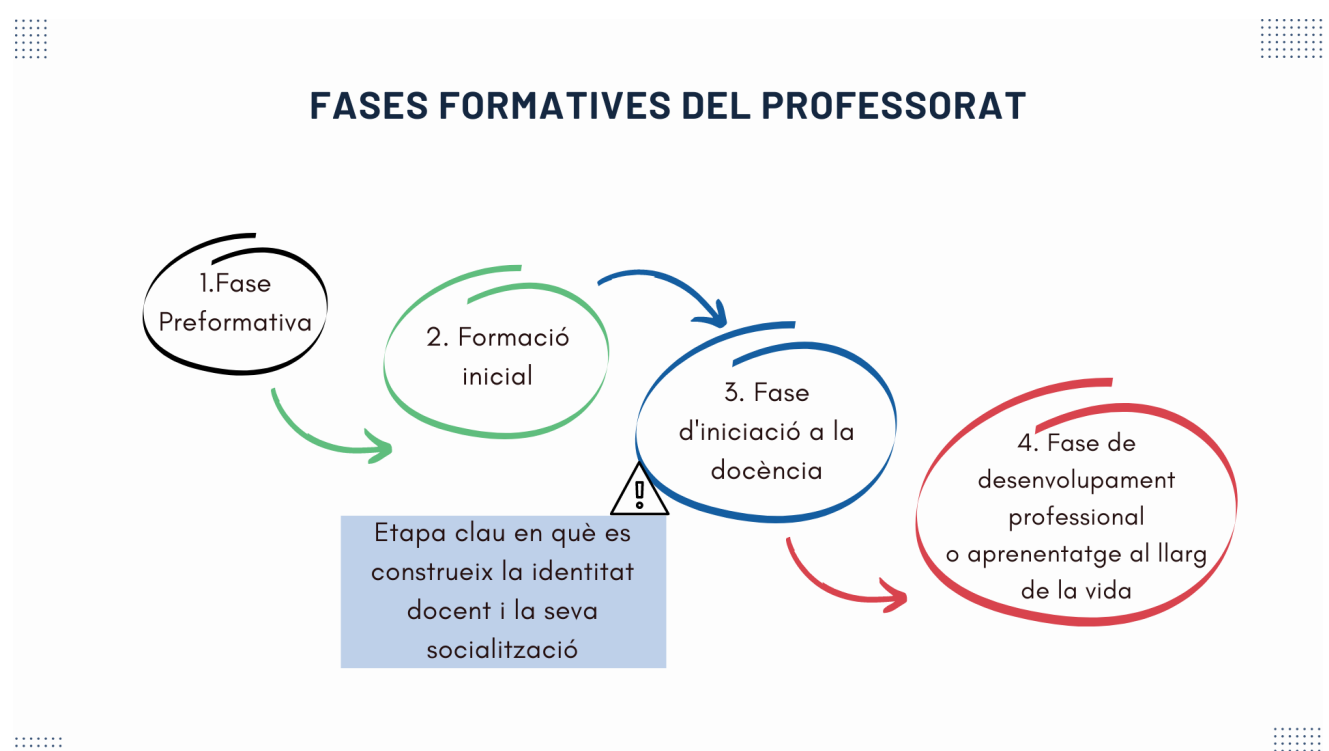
FASES FORMATIVES DEL PROFESSORAT

1.Fase Preformativa

2. Formació inicial

3. Fase d'iniciació a la docència

4. Fase de desenvolupament professional o aprenentatge al llarg de la vida

Etapa clau en què es construeix la identitat docent i la seva socialització